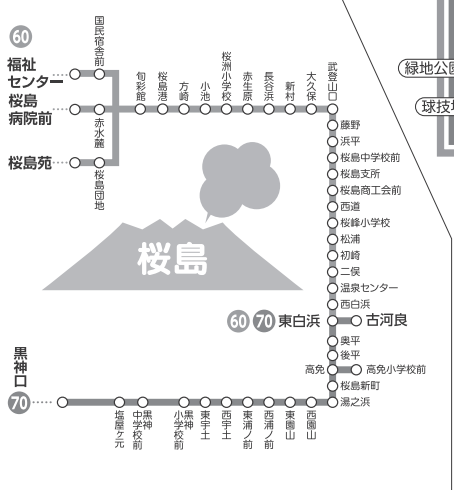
60
福祉センター
桜島病院前
桜島苑
国民宿舎前
赤水麗
桜島団地
旬彩館
桜島港
方崎
小池
桜洲小学校
赤生原
長谷浜
新村
大久保
武登山口
藤野
浜平
桜島中学校前
桜島支所
桜島商工会前
西道
桜峰小学校
松浦
初崎
二俣
温泉センター
西白浜
60 70 東白浜
古河良
奥平
後平
高免
高免小学校前
桜島新町
湯之浜
桜島
黒神口
70
塩屋ヶ元
黒神中学校前
小黒神学校前
東宇土
西宇土
東浦ノ前
西浦ノ前
東園山
西園山
緑地公園
球技場